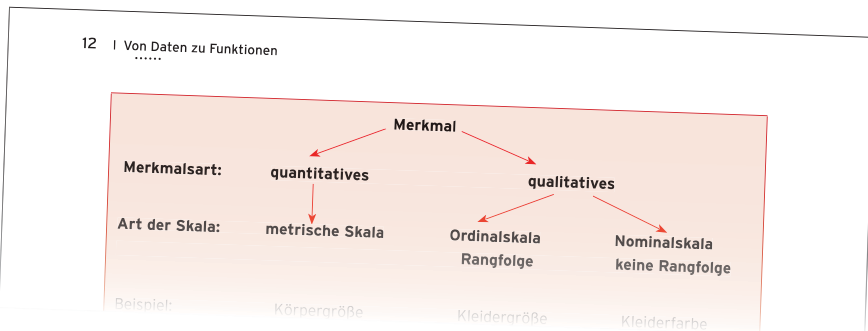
12 | Von Daten zu Funktionen

Merkmal

Merkmalsart: quantitatives qualitatives

Art der Skala: metrische Skala Ordinalskala Rangfolge Nominalskala keine Rangfolge

Beispiel: Körpergröße Kleidergröße Kleiderfarbe